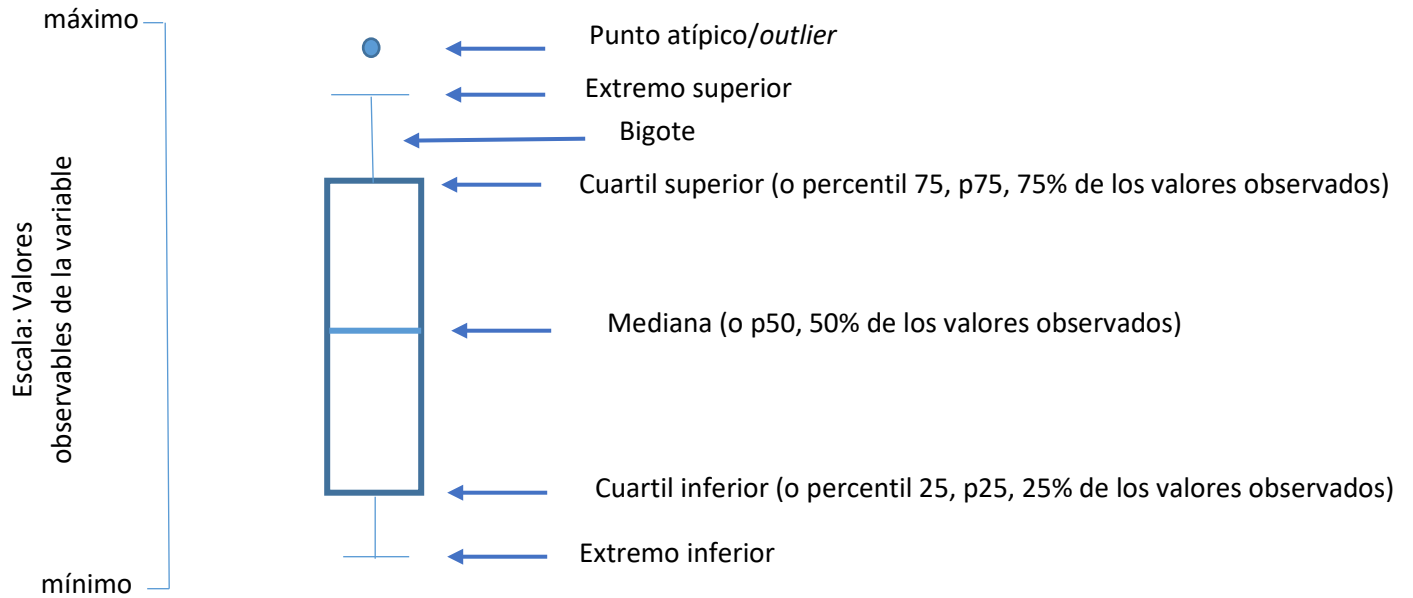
máximo

Escala: Valores observables de la variable

mínimo

Punto atípico/*outlier*

Extremo superior

Bigote

Cuartil superior (o percentil 75, p75, 75% de los valores observados)

Mediana (o p50, 50% de los valores observados)

Cuartil inferior (o percentil 25, p25, 25% de los valores observados)

Extremo inferior